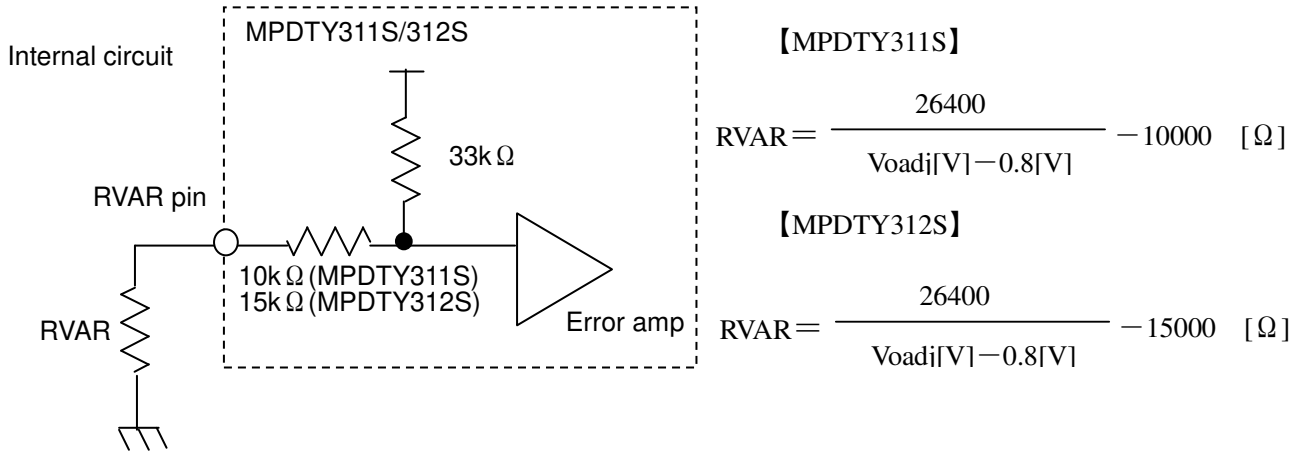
Internal circuit

MPDTY311S/312S

33kΩ

RVAR pin

10kΩ (MPDTY311S)
15kΩ (MPDTY312S)

Error amp

RVAR

【MPDTY311S】

RVAR＝ $\frac{26400}{\text{Voadj[V]}-0.8\text{[V]}}$ －10000 [Ω]

【MPDTY312S】

RVAR＝ $\frac{26400}{\text{Voadj[V]}-0.8\text{[V]}}$ －15000 [Ω]